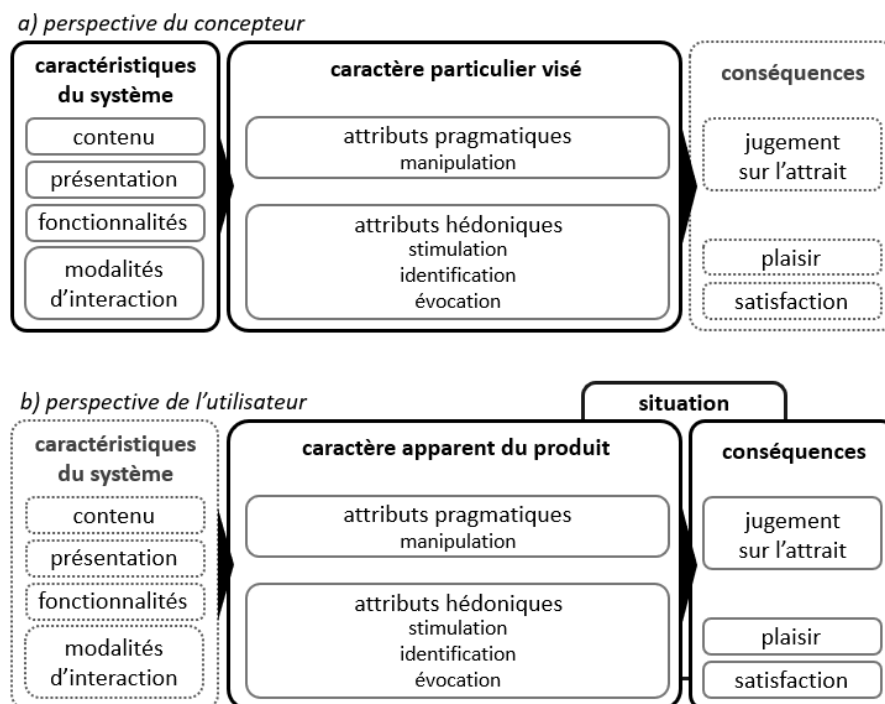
a) perspective du concepteur

caractéristiques du système

contenu

présentation

fonctionnalités

modalités d'interaction

caractère particulier visé

attributs pragmatiques
manipulation

attributs hédoniques
stimulation
identification
évocation

conséquences

jugement sur l'attrait

plaisir

satisfaction

b) perspective de l'utilisateur

situation

caractéristiques du système

contenu

présentation

fonctionnalités

modalités d'interaction

caractère apparent du produit

attributs pragmatiques
manipulation

attributs hédoniques
stimulation
identification
évocation

conséquences

jugement sur l'attrait

plaisir

satisfaction